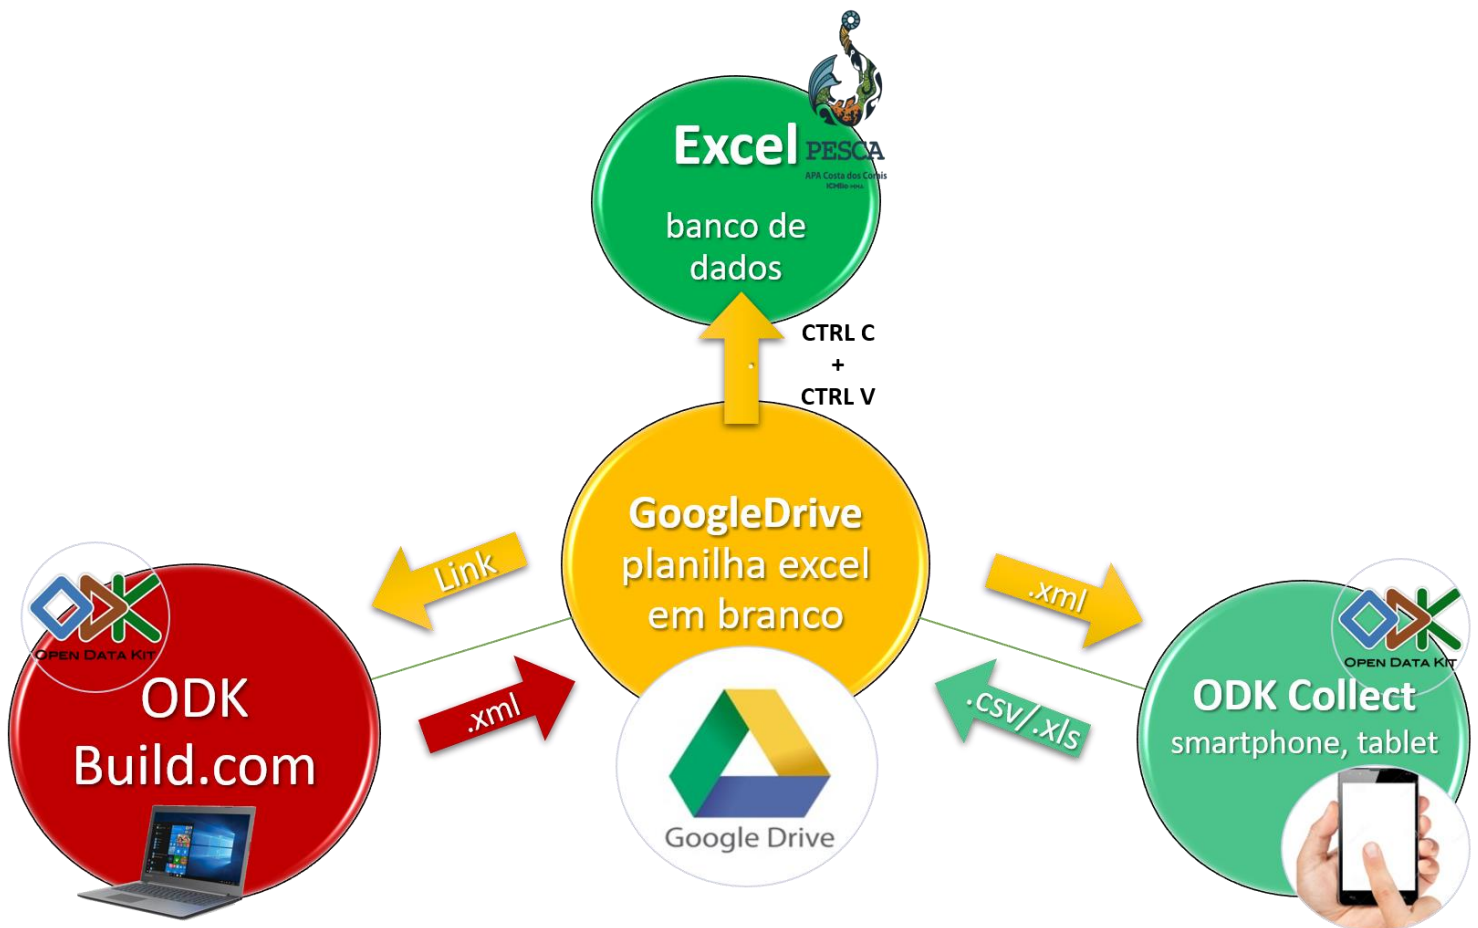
Excel PESCA
APA Costa dos Corais
ICMBio

banco de dados

CTRL C
+
CTRL V

GoogleDrive
planilha excel em branco

Link

.xml

Open Data Kit
ODK Build.com

.xml

Google Drive

.csv/.xls

Open Data Kit
ODK Collect
smartphone, tablet